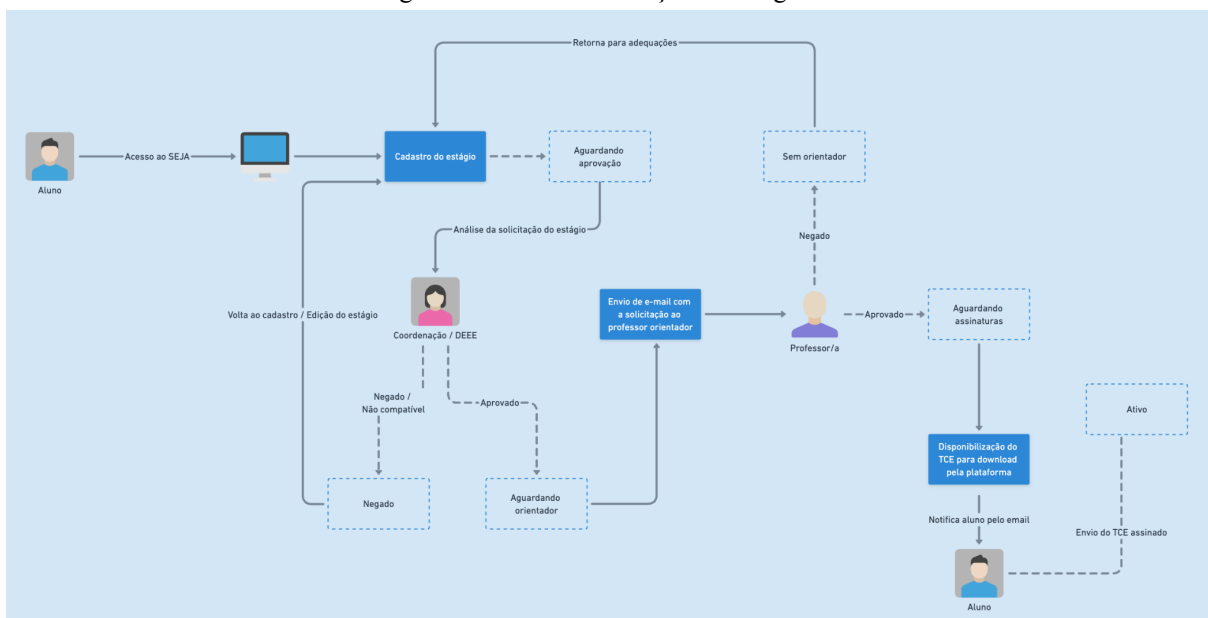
Retorna para adequações

Aluno

Acesso ao SEJA

Cadastro do estágio

Aguardando aprovação

Sem orientador

Análise da solicitação do estágio

Negado

Volta ao cadastro / Edição do estágio

Coordenação / DEEE

Envio de e-mail com a solicitação ao professor orientador

Professor/a

Aprovado

Aguardando assinaturas

Negado / Não compatível

Aprovado

Ativo

Disponibilização do TCE para download pela plataforma

Negado

Aguardando orientador

Notifica aluno pelo email

Envio do TCE assinado

Aluno